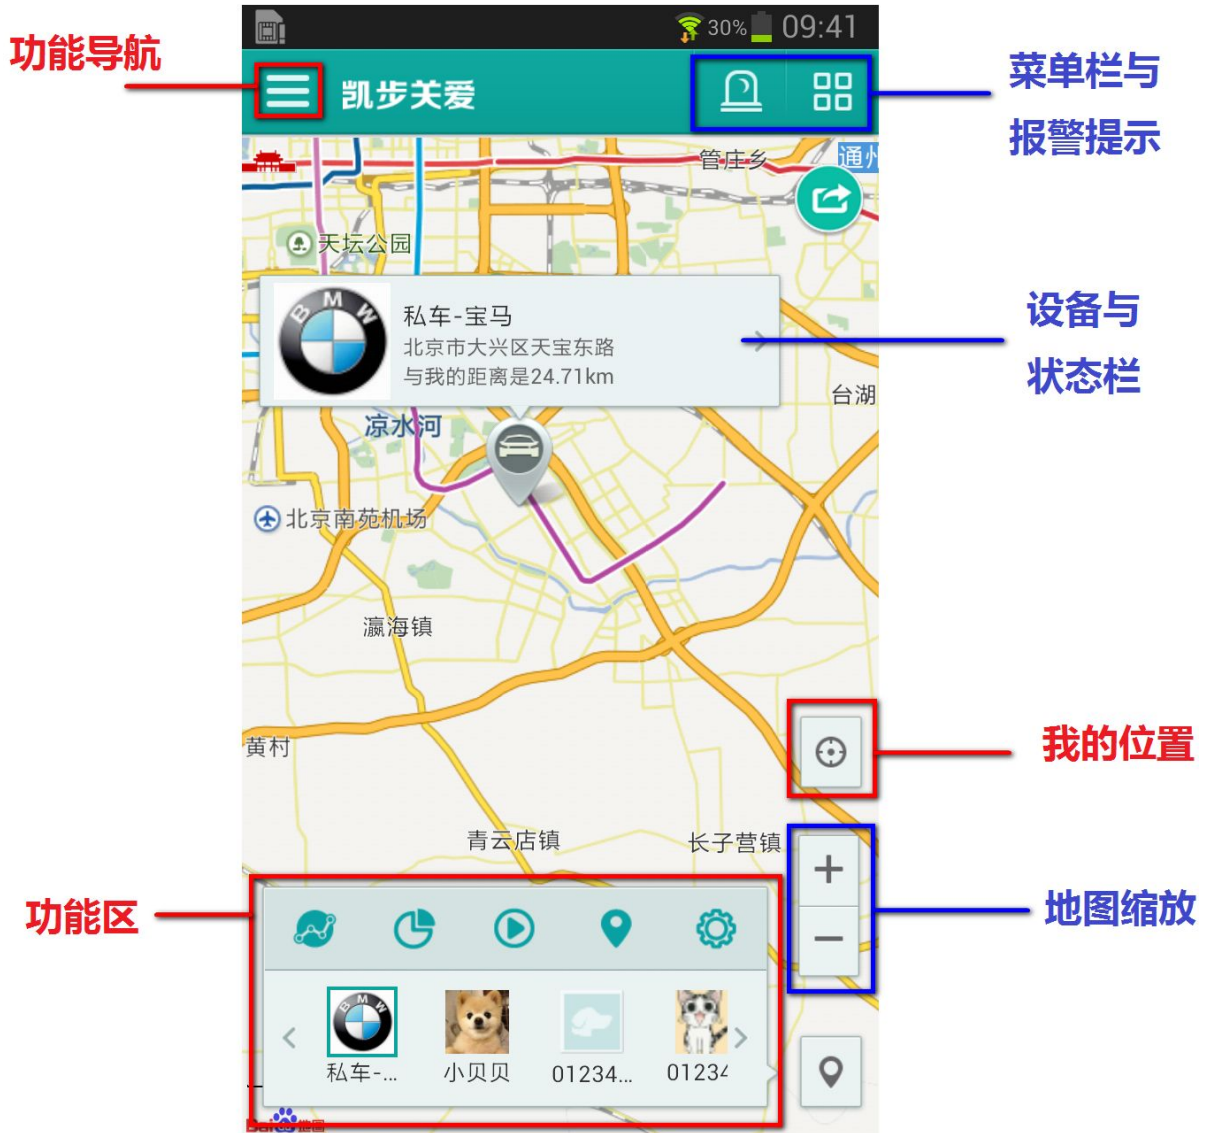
功能导航

30% 09:41

凯步关爱

菜单栏与
报警提示

管庄乡
通州

天坛公园

私车-宝马
北京市大兴区天宝东路
与我的距离是24.71km

设备与
状态栏

台湖

凉水河

北京南苑机场

瀛海镇

我的位置

黄村

青云店镇

长子营镇

+
−

地图缩放

功能区

私车-...
小贝贝
01234...
0123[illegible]

Bai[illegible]地图